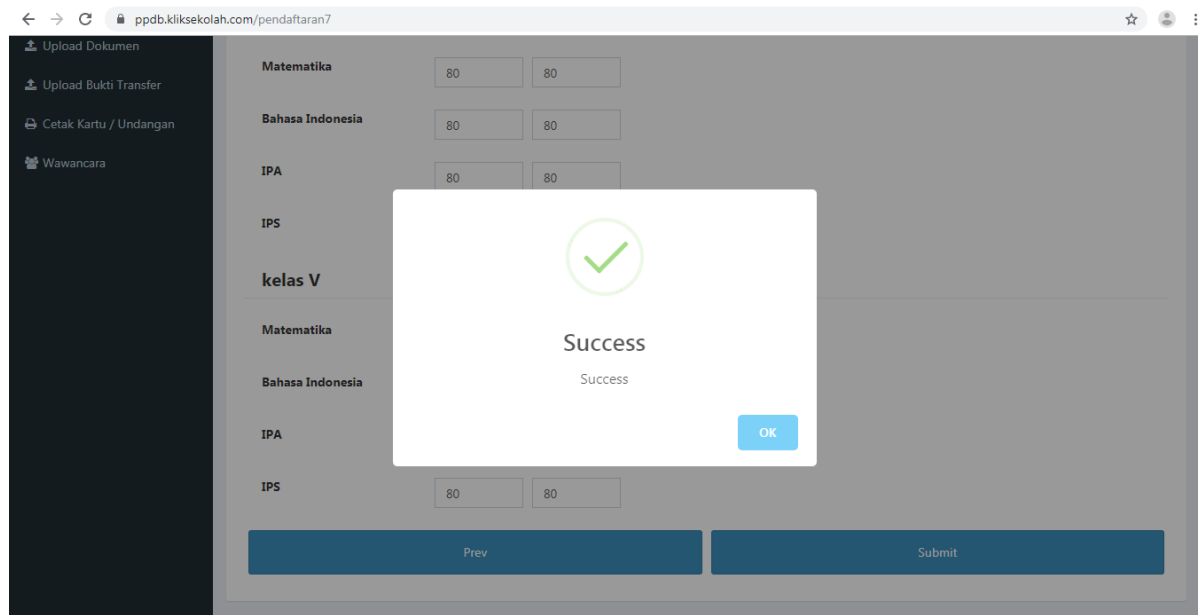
ppdb.kliksekolah.com/pendaftaran7

Upload Dokumen

Upload Bukti Transfer

Cetak Kartu / Undangan

Wawancara

Matematika 80 80

Bahasa Indonesia 80 80

IPA 80 80

IPS

kelas V

Matematika

Bahasa Indonesia

IPA

IPS 80 80

Success

Success

OK

Prev

Submit